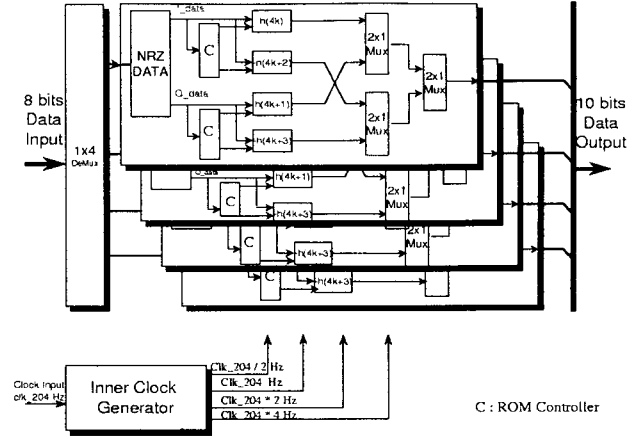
8 bits Data Input

1x4 DeMux

I_data

NRZ DATA

C

h(4k)

h(4k+2)

Q_data

C

h(4k+1)

h(4k+3)

2x1 Mux

2x1 Mux

2x1 Mux

10 bits Data Output

Q_data

C

h(4k+1)

h(4k+3)

2x1 Mux

C

h(4k+3)

2x1 Mux

C

h(4k+3)

Clock Input clk_204 Hz

Inner Clock Generator

Clk_204 / 2 Hz

Clk_204 Hz

Clk_204 * 2 Hz

Clk_204 * 4 Hz

C : ROM Controller